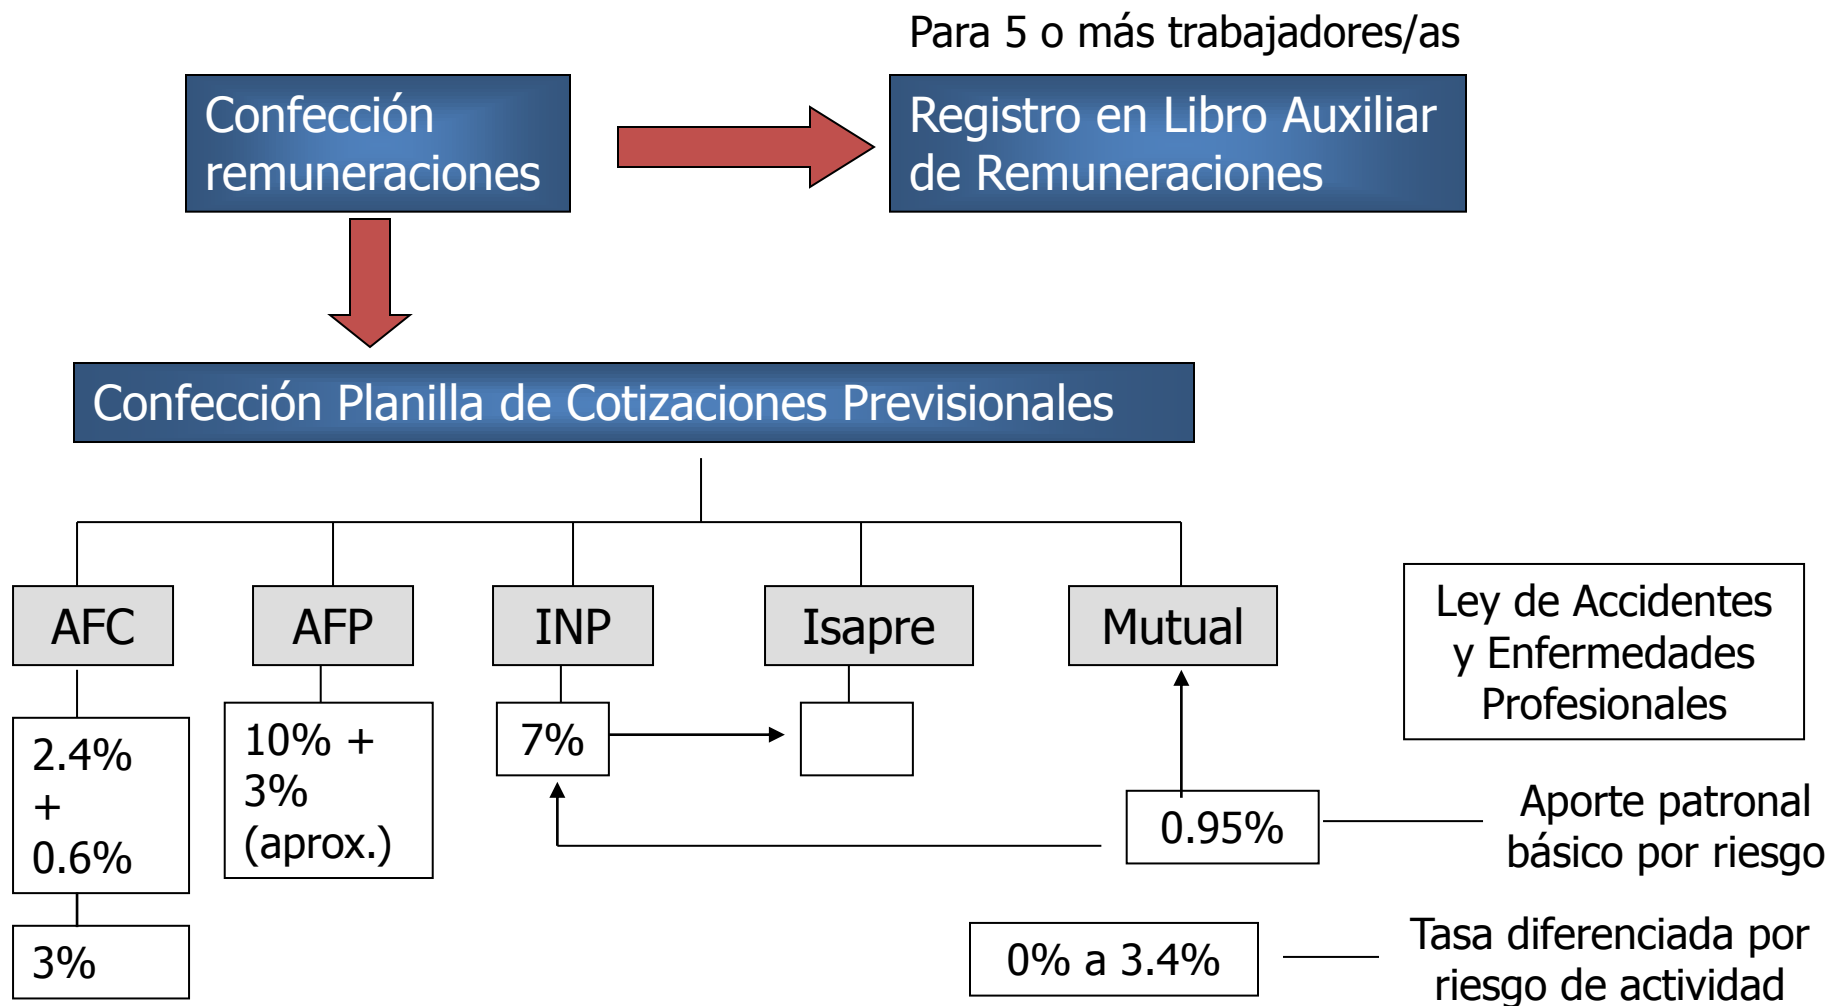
Para 5 o más trabajadores/as

Confección remuneraciones

Registro en Libro Auxiliar de Remuneraciones

Confección Planilla de Cotizaciones Previsionales

AFC

AFP

INP

Isapre

Mutual

Ley de Accidentes y Enfermedades Profesionales

2.4% + 0.6%

3%

10% + 3% (aprox.)

7%

0.95%

Aporte patronal básico por riesgo

0% a 3.4%

Tasa diferenciada por riesgo de actividad